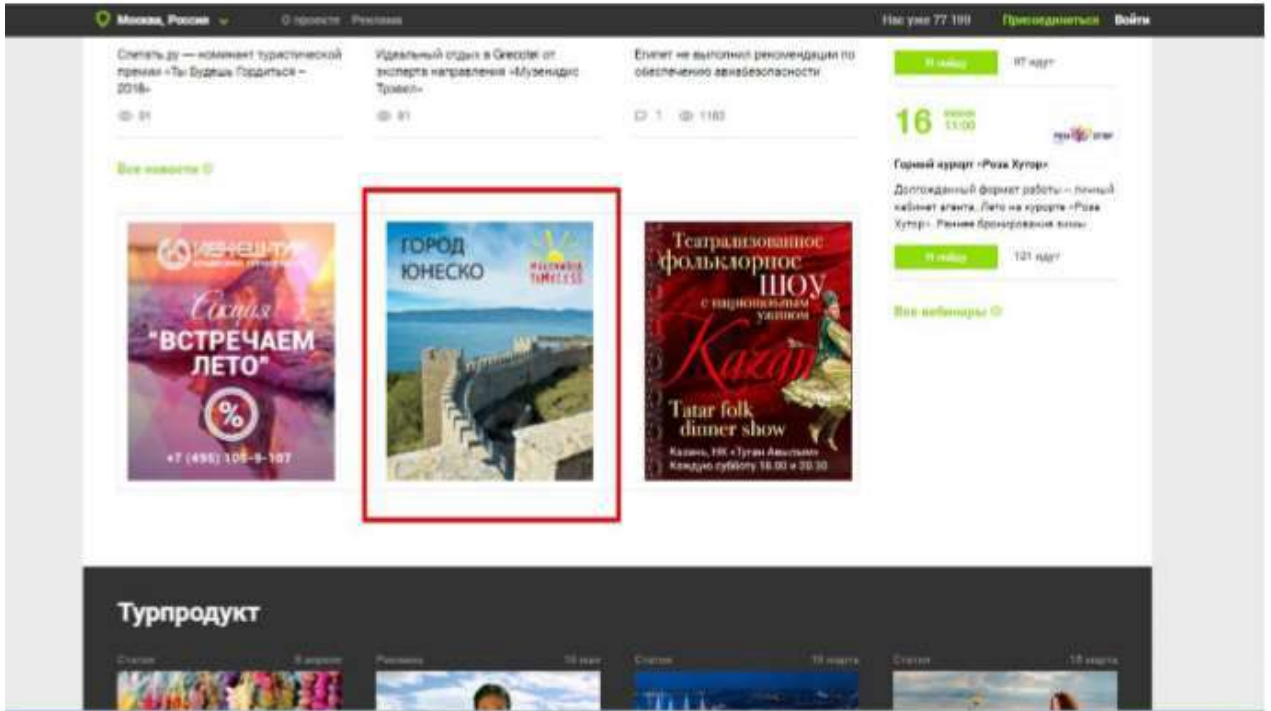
Москва, Россия О проекте Реклама Нас уже 77 199 Присоединиться Войти

Слетать.ру — номинант туристической премии «Ты Будешь Гордиться – 2016»

81

Идеальный отдых в Grecotel от эксперта направления «Музенидис Трэвел»

81

Египет не выполнил рекомендации по обеспечению авиабезопасности

1 1183

Я пойду 97 идут

16 июня 11:00

Горный курорт «Роза Хутор»

Долгожданный формат работы – личный кабинет агента. Лето на курорте «Роза Хутор». Раннее бронирование зимы

Я пойду 121 идут

Все вебинары

Все новости

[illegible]

Скидка "ВСТРЕЧАЕМ ЛЕТО"

%

+7 (495) 105-9-107

ГОРОД ЮНЕСКО

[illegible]

Театрализованное фольклорное ШОУ с national ужином

Казан

Tatar folk dinner show

Казань, НК «Туган Авылым» Каждую субботу 18.00 и 20.30

Турпродукт

Статьи 8 апреля

Реклама 16 мая

Статьи 19 марта

Статьи 18 марта